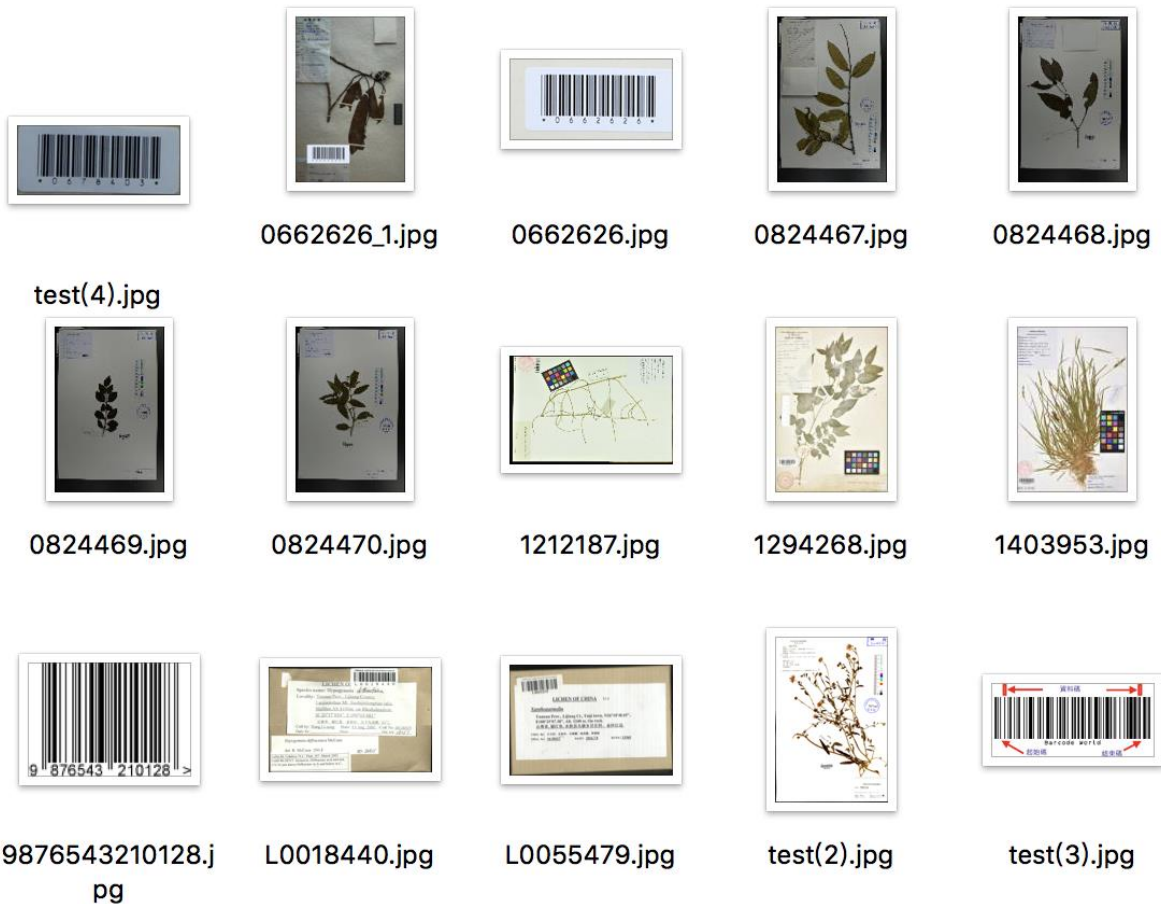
0678403

test(4).jpg

0662626_1.jpg

0662626

0662626.jpg

0824467.jpg

0824468.jpg

0824469.jpg

0824470.jpg

1212187.jpg

1294268.jpg

1403953.jpg

9 876543 210128 >

9876543210128.jpg

LICHEN OF CHINA

L0018440.jpg

LICHEN OF CHINA

L0055479.jpg

test(2).jpg

Barcode world

test(3).jpg